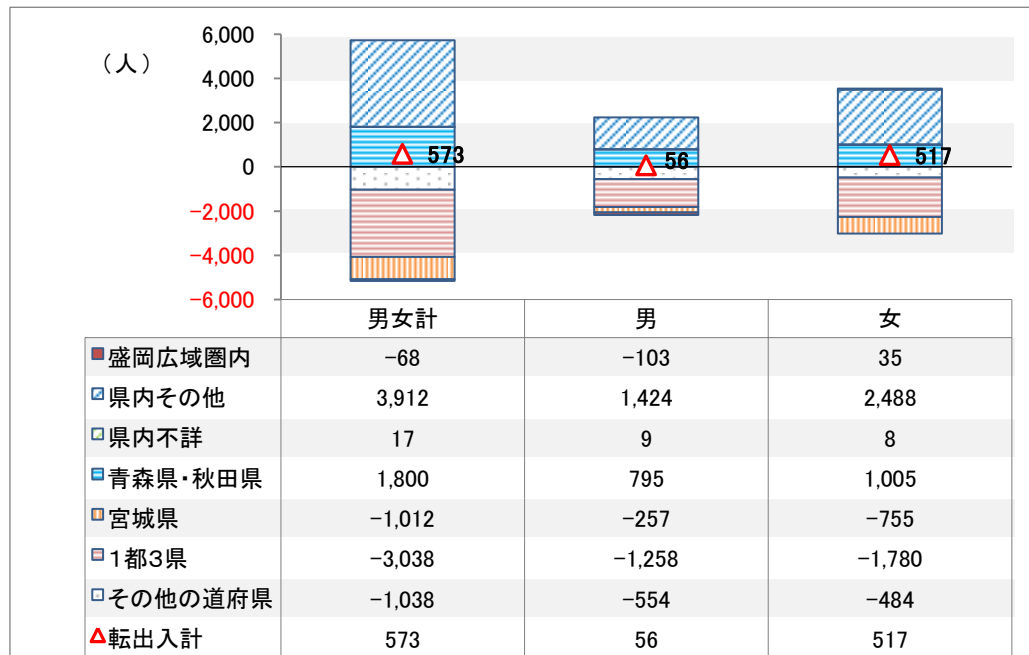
（人）

6,000
4,000
2,000
0
−2,000
−4,000
−6,000

573
56
517

| | 男女計 | 男 | 女 |
|---|---|---|---|
| 盛岡広域圏内 | −68 | −103 | 35 |
| 県内その他 | 3,912 | 1,424 | 2,488 |
| 県内不詳 | 17 | 9 | 8 |
| 青森県・秋田県 | 1,800 | 795 | 1,005 |
| 宮城県 | −1,012 | −257 | −755 |
| 1都3県 | −3,038 | −1,258 | −1,780 |
| その他の道府県 | −1,038 | −554 | −484 |
| 転出入計 | 573 | 56 | 517 |